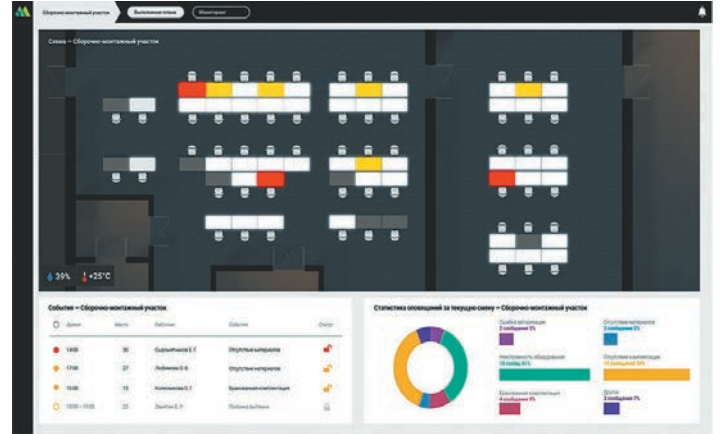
Сборочно-монтажный участок

Выполнение плана

Мониторинг

Схема — Сборочно-монтажный участок

39%

+25°C

События — Сборочно-монтажный участок

| Время | Место | Работник | Событие | Статус |
|---|---|---|---|---|
| 14:00 | 30 | Сыромятников Е. Г. | Отсутствие материалов | |
| 17:00 | 27 | Любимова О. В. | Отсутствие материалов | |
| 15:00 | 15 | Коломенская О. Г. | Бракованная комплектация | |
| 13:00 – 13:05 | 23 | Зайтби Е. Р. | Поломка выбоина | |

Статистика оповещений за текущую смену — Сборочно-монтажный участок

Ошибка авторизации
2 сообщения 5%

Отсутствие материалов
2 сообщения 5%

Неисправность оборудования
16 сообщений 43%

Отсутствие комплектации
15 сообщений 38%

Бракованная комплектация
4 сообщения 9%

Другое
3 сообщения 7%